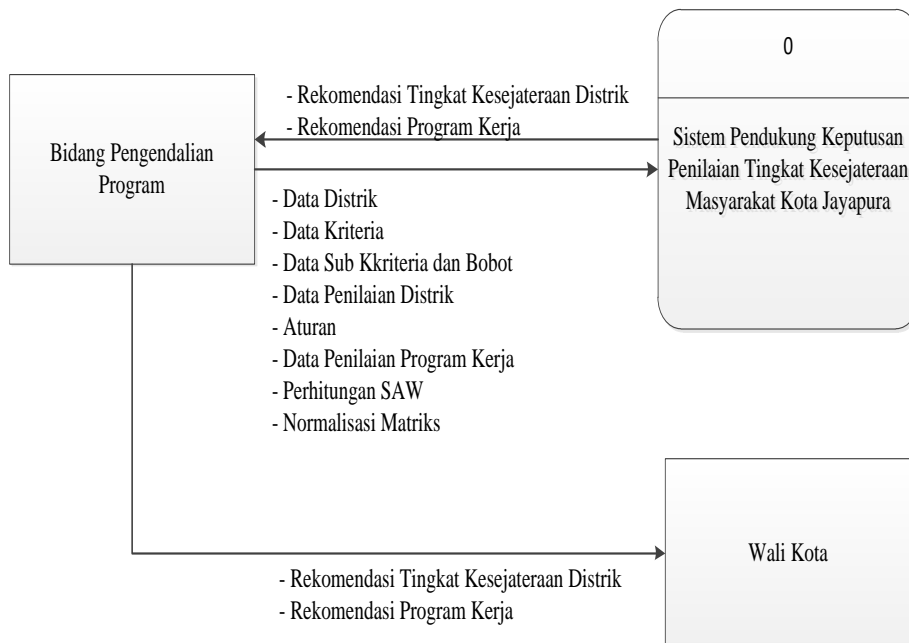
0

Bidang Pengendalian Program

- Rekomendasi Tingkat Kesejateraan Distrik
- Rekomendasi Program Kerja

Sistem Pendukung Keputusan Penilaian Tingkat Kesejateraan Masyarakat Kota Jayapura

- Data Distrik
- Data Kriteria
- Data Sub Kkriteria dan Bobot
- Data Penilaian Distrik
- Aturan
- Data Penilaian Program Kerja
- Perhitungan SAW
- Normalisasi Matriks

Wali Kota

- Rekomendasi Tingkat Kesejateraan Distrik
- Rekomendasi Program Kerja